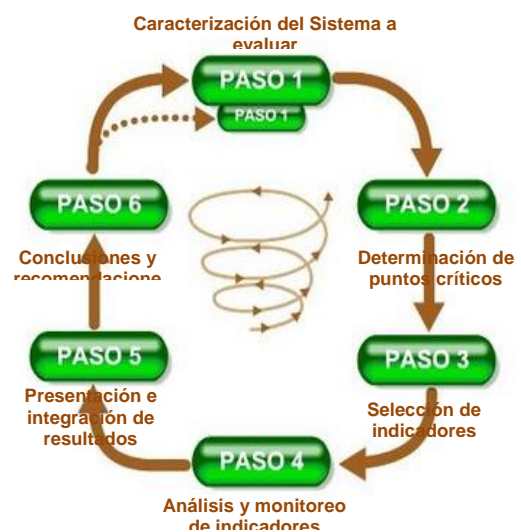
Caracterización del Sistema a evaluar

PASO 1

PASO 1

PASO 2

Determinación de puntos críticos

PASO 3

Selección de indicadores

PASO 4

Análisis y monitoreo de indicadores

PASO 5

Presentación e integración de resultados

PASO 6

Conclusiones y recomendacione